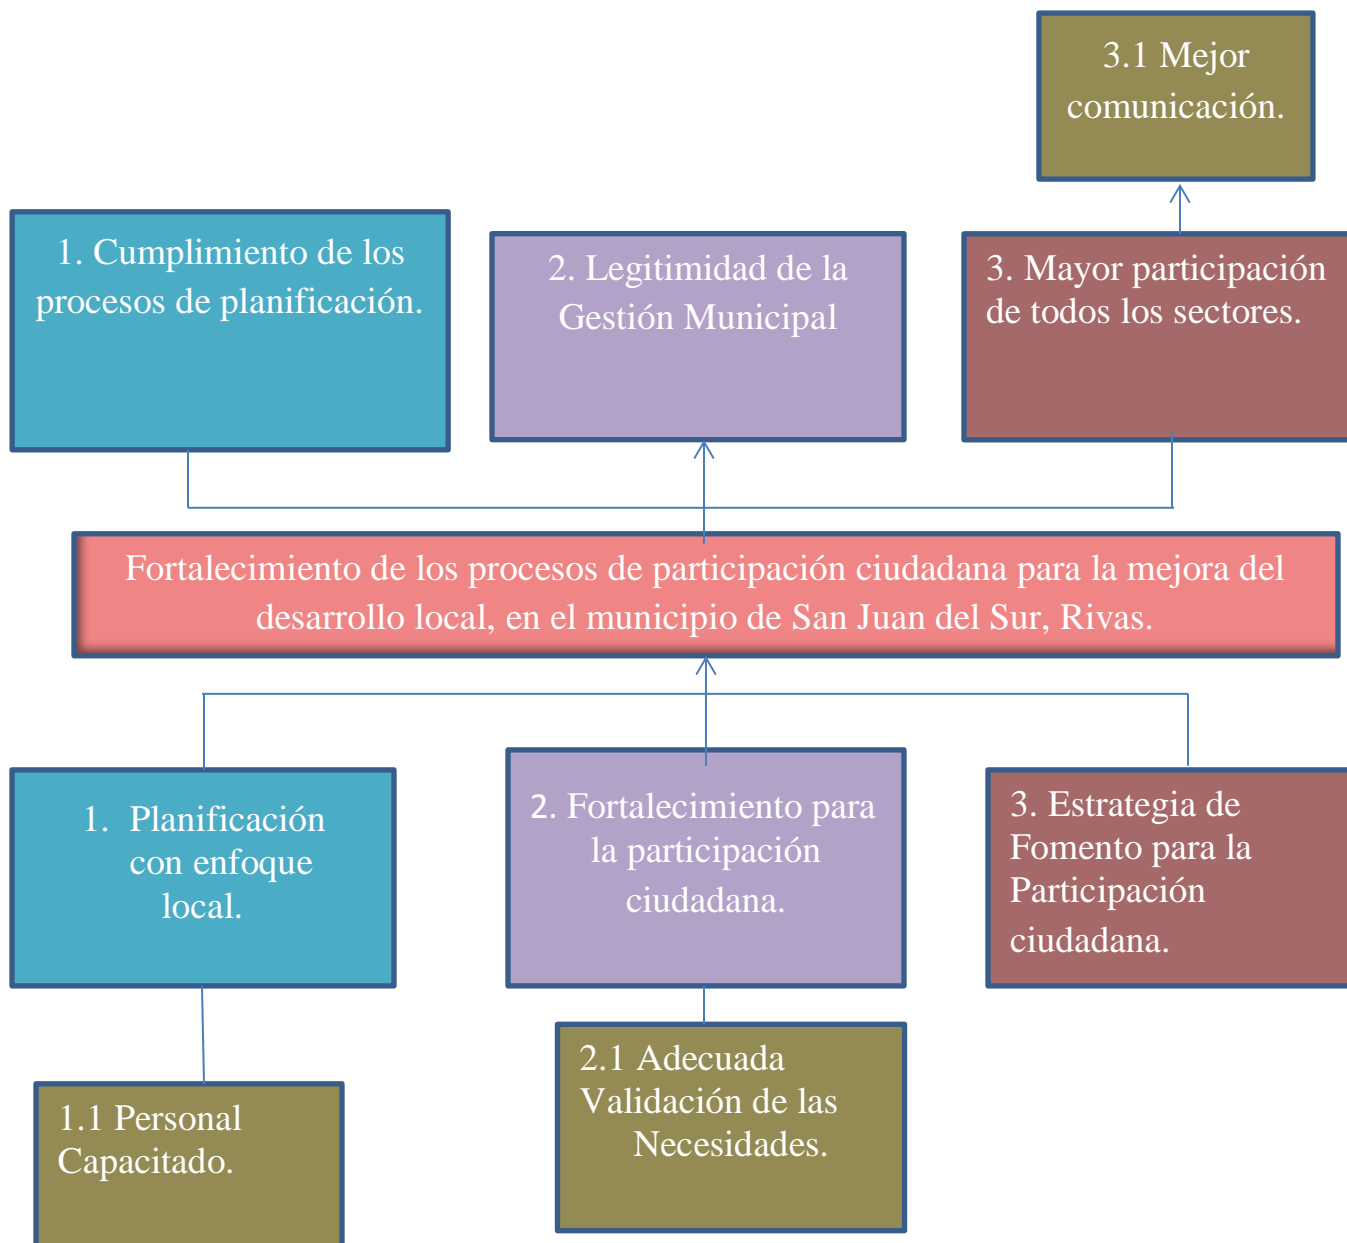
3.1 Mejor comunicación.

1. Cumplimiento de los procesos de planificación.

2. Legitimidad de la Gestión Municipal

3. Mayor participación de todos los sectores.

Fortalecimiento de los procesos de participación ciudadana para la mejora del desarrollo local, en el municipio de San Juan del Sur, Rivas.

1. Planificación con enfoque local.

2. Fortalecimiento para la participación ciudadana.

3. Estrategia de Fomento para la Participación ciudadana.

1.1 Personal Capacitado.

2.1 Adecuada Validación de las Necesidades.